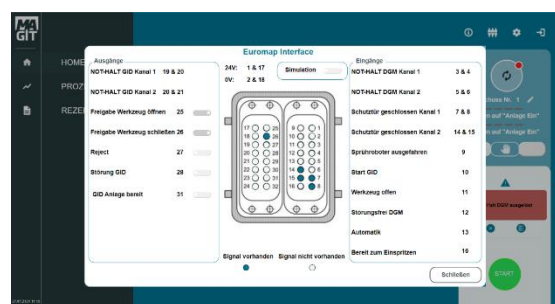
MA GIT

HOME
PROZ
REZE

Euromap Interface

Ausgänge
NOT-HALT GID Kanal 1 19 & 20
NOT-HALT GID Kanal 2 20 & 21
Freigabe Werkzeug öffnen 25
Freigabe Werkzeug schließen 26
Reject 27
Störung GID 28
GID Anlage bereit 31

24V: 1 & 17
0V: 2 & 18

Simulation

17 25 9 1
18 26 10 2
19 27 11 3
20 28 12 4
21 29 13 5
22 30 14 6
23 31 15 7
24 32 16 8

Signal vorhanden Signal nicht vorhanden

Eingänge
NOT-HALT DGM Kanal 1 3 & 4
NOT-HALT DGM Kanal 2 5 & 6
Schutztür geschlossen Kanal 1 7 & 8
Schutztür geschlossen Kanal 2 14 & 15
Sprühroboter ausgefahren 9
Start GID 10
Werkzeug offen 11
Störungsfrei DGM 12
Automatik 13
Bereit zum Einspritzen 16

Schließen

chuss Nr. 1
auf "Anlage Ein"
auf "Anlage Ein"

Halt DGM ausgelöst

START